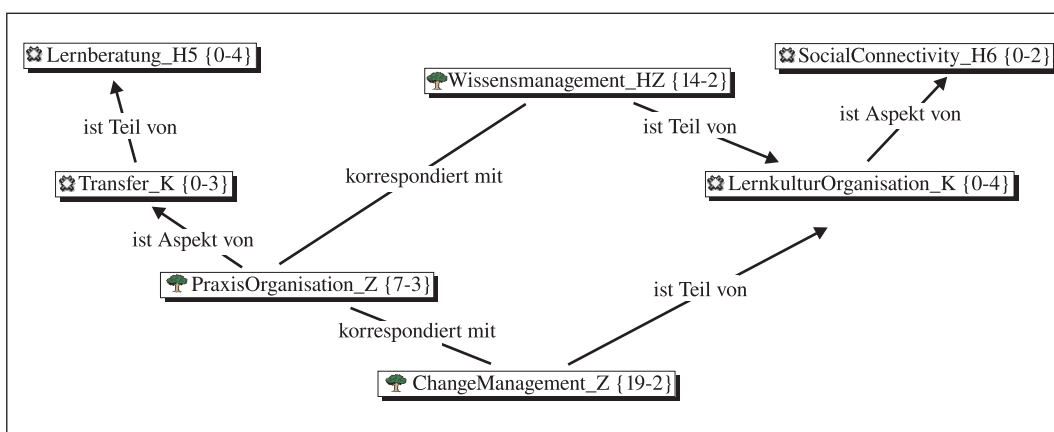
Lernberatung_H5 {0-4}

Wissensmanagement_HZ {14-2}

SocialConnectivity_H6 {0-2}

ist Teil von

ist Teil von

ist Aspekt von

Transfer_K {0-3}

korrespondiert mit

LernkulturOrganisation_K {0-4}

ist Aspekt von

PraxisOrganisation_Z {7-3}

ist Teil von

korrespondiert mit

ChangeManagement_Z {19-2}